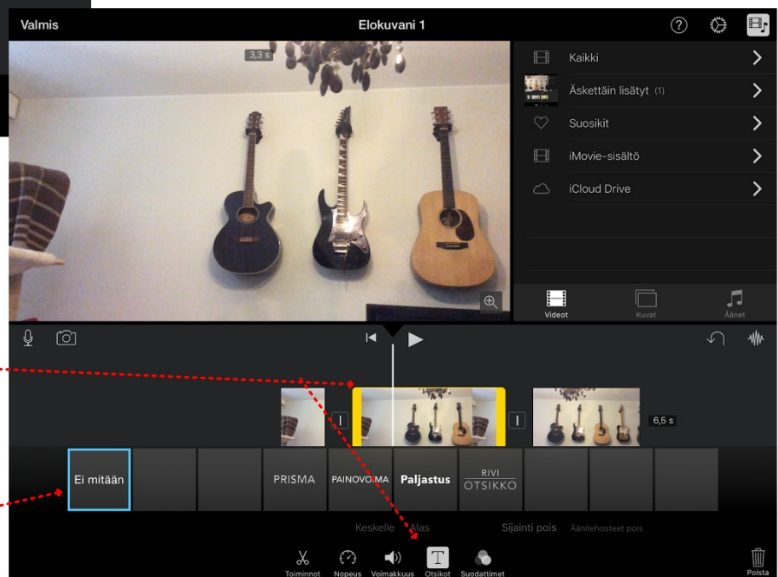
Valmis
Elokuvani 1
3,3 s
Kaikki
Äskettäin lisätyt (1)
Suosikit
iMovie-sisältö
iCloud Drive
Videot
Kuvat
Äänet
6,5 s
Ei mitään
PRISMA
PAINOVOIMA
Paljastus
RIVI OTSIKKO
Keskelle
Alas
Sijainti pois
Äänitehosteet pois
Toiminnot
Nopeus
Voimakkuus
Otsikot
Suodattimet
Poista